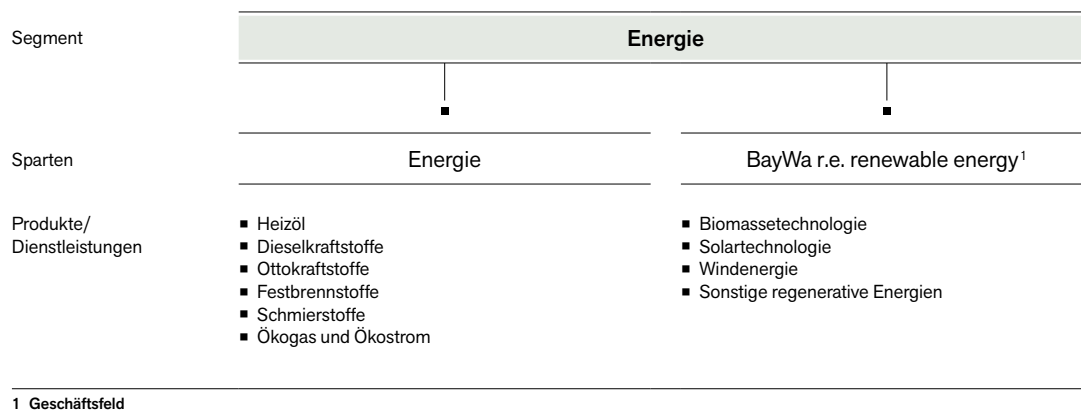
Segment

Energie

Sparten

Energie

BayWa r.e. renewable energy$^1$

Produkte/ Dienstleistungen

- Heizöl
- Dieselkraftstoffe
- Ottokraftstoffe
- Festbrennstoffe
- Schmierstoffe
- Ökogas und Ökostrom

- Biomassetechnologie
- Solartechnologie
- Windenergie
- Sonstige regenerative Energien

1 Geschäftsfeld